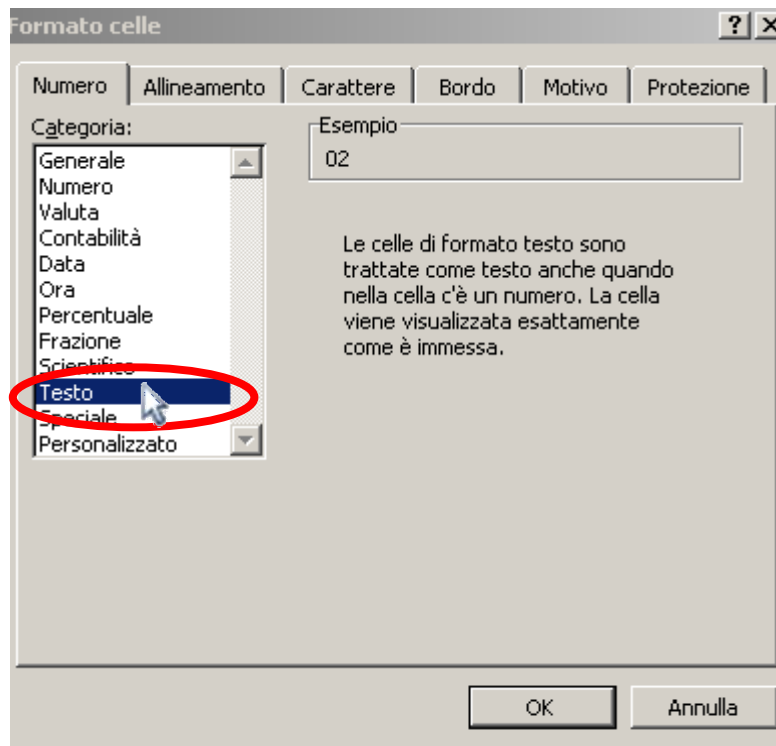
Formato celle

?

Numero | Allineamento | Carattere | Bordo | Motivo | Protezione

Categoria:

Generale
Numero
Valuta
Contabilità
Data
Ora
Percentuale
Frazione
Scientifico
Testo
Speciale
Personalizzato

Esempio
02

Le celle di formato testo sono trattate come testo anche quando nella cella c'è un numero. La cella viene visualizzata esattamente come è immessa.

OK
Annulla